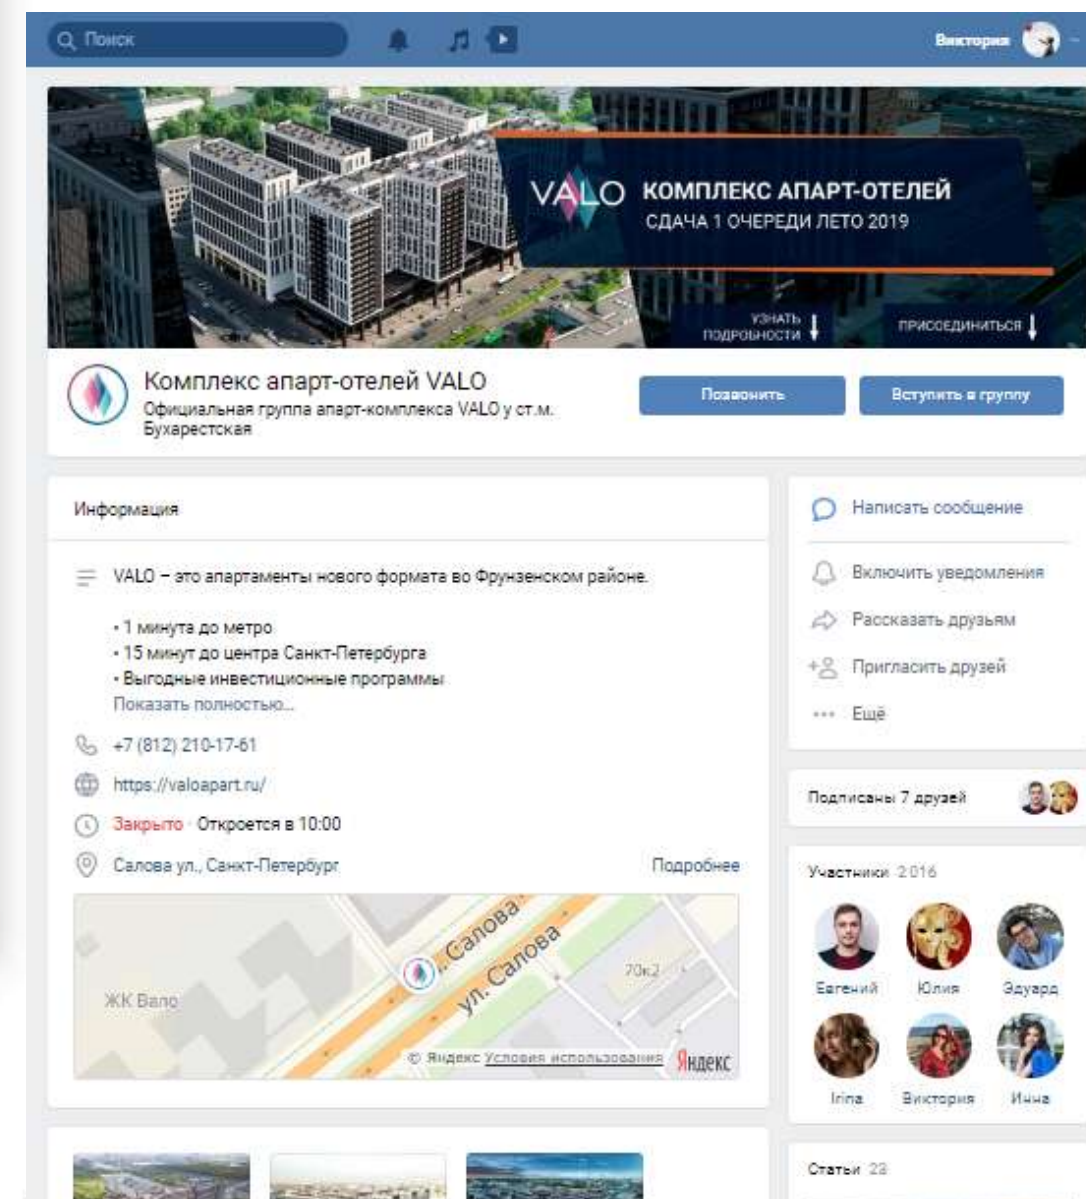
Поиск

Виктория

VALO КОМПЛЕКС АПАРТ-ОТЕЛЕЙ
СДАЧА 1 ОЧЕРЕДИ ЛЕТО 2019

УЗНАТЬ ПОДРОБНОСТИ
ПРИСОЕДИНИТЬСЯ

Комплекс апарт-отелей VALO
Официальная группа апарт-комплекса VALO у ст.м. Бухарестская

Позвонить
Вступить в группу

Информация

VALO – это апартаменты нового формата во Фрунзенском районе.

• 1 минута до метро
• 15 минут до центра Санкт-Петербурга
• Выгодные инвестиционные программы
Показать полностью...

+7 (812) 210-17-61

https://valoapart.ru/

Закрыто · Откроется в 10:00

Салова ул., Санкт-Петербург
Подробнее

ул. Салова
ул. Салова
70к2
ЖК Вало
© Яндекс Условия использования Яндекс

Написать сообщение
Включить уведомления
Рассказать друзьям
Пригласить друзей
Ещё

Подписаны 7 друзей

Участники 2016
Евгений
Юлия
Эдуард
Irina
Виктория
Инна

Статьи 23